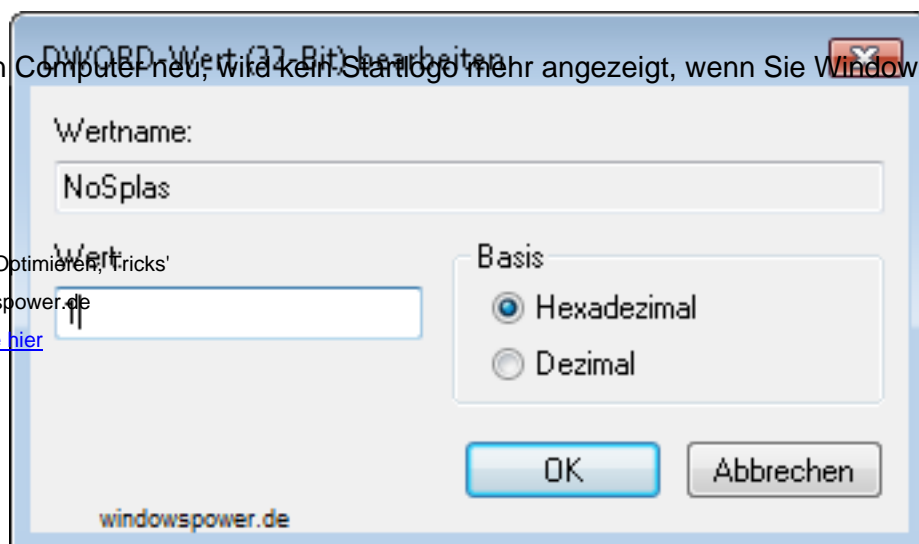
DWORD-Wert (32-Bit) bearbeiten

n Computer neu, wird kein Startlogo mehr angezeigt, wenn Sie Window

Wertname:

NoSplas

Wert:

Optimieren, Tricks'

spower.de

hier

1

Basis

Hexadezimal

Dezimal

OK

Abbrechen

windowspower.de